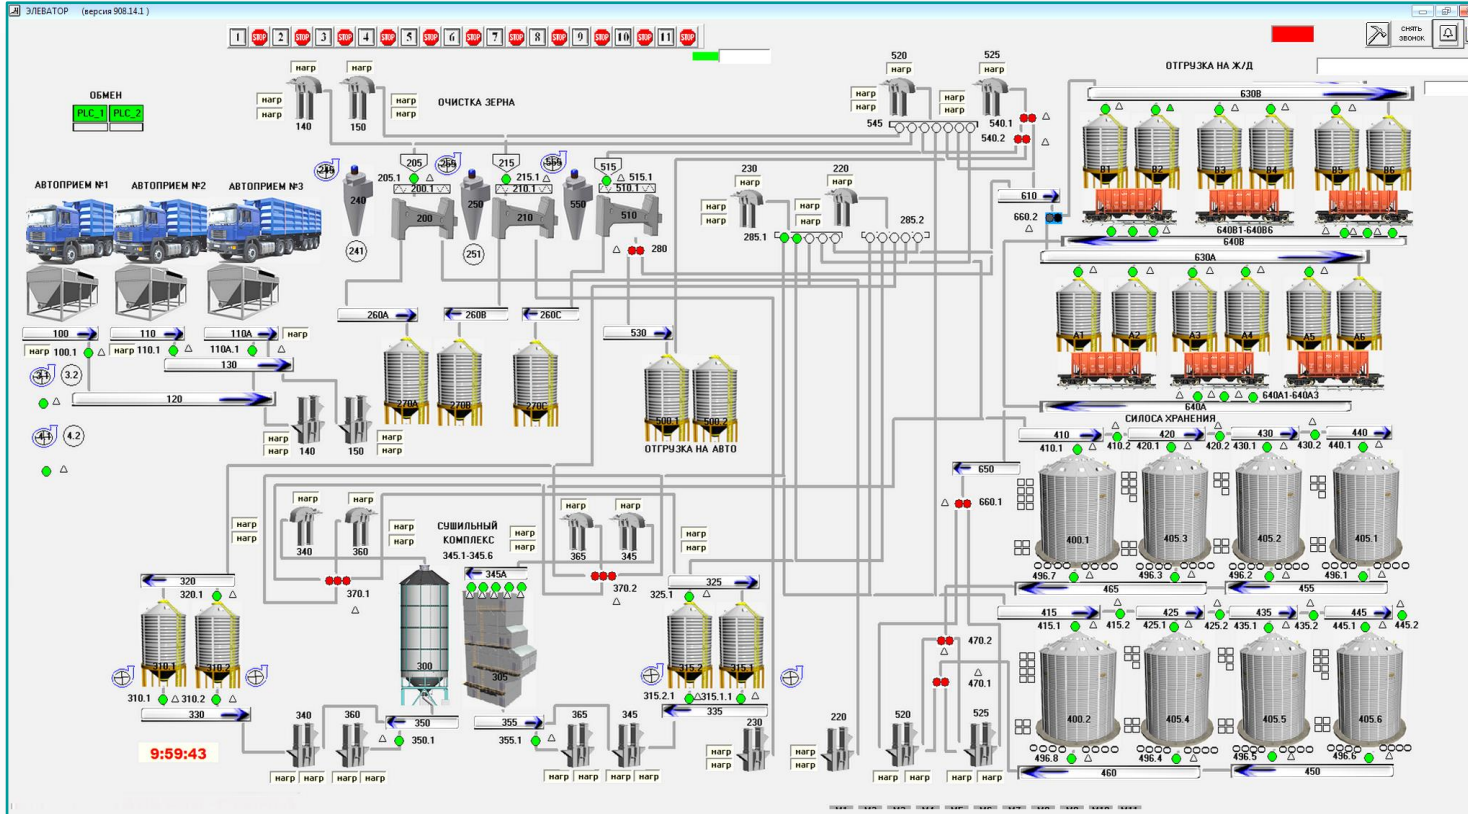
ЭЛЕВАТОР (версия 908.14.1)

1 STOP 2 STOP 3 STOP 4 STOP 5 STOP 6 STOP 7 STOP 8 STOP 9 STOP 10 STOP 11 STOP

снять звонок

ОТГРУЗКА НА Ж/Д

ОБМЕН
PLC_1 PLC_2

нагр нагр нагр нагр
140 150
ОЧИСТКА ЗЕРНА

520 525
нагр нагр
нагр нагр
нагр нагр
545 540.1 540.2

630В
Б1 Б2 Б3 Б4 Б5 Б6
640Б1-640Б6
640Б

АВТОПРИЕМ №1 АВТОПРИЕМ №2 АВТОПРИЕМ №3

245 205 255 215 555 515
205.1 200.1 215.1 210.1 515.1 510.1
240 200 250 210 550 510
241 251
280

230 220
нагр нагр
нагр нагр
нагр нагр
285.1 285.2

610
660.2
630А
А1 А2 А3 А4 А5 А6
640А1-640А3
640А

100 110 110А нагр
нагр 100.1 нагр 110.1 110А.1
130
3.1 3.2
120
4.1 4.2
нагр нагр
нагр нагр
140 150

260А 260В 260С
270А 270В 270С

530
500.1 500.2
ОТГРУЗКА НА АВТО

СИЛОСА ХРАНЕНИЯ
410 420 430 440
410.1 410.2 420.1 420.2 430.1 430.2 440.1
400.1 405.3 405.2 405.1
496.7 496.3 496.2 496.1
465 455

650
660.1

нагр нагр
нагр нагр
340 360
нагр нагр
СУШИЛЬНЫЙ КОМПЛЕКС
345.1-345.6
нагр нагр
нагр нагр
365 345
нагр нагр
370.1
370.2
345А
300 305
320
320.1
310.1 310.2
310.1 310.2
330
325
325.1
315.2 315.1
315.2.1 315.1.1
335

470.2
470.1

415 425 435 445
415.1 415.2 425.1 425.2 435.1 435.2 445.1 445.2
400.2 405.4 405.5 405.6
496.8 496.4 496.5 496.6
460 450

9:59:43

340 360 350 355 365 345 230 220 520 525
350.1 355.1
нагр нагр нагр нагр нагр нагр нагр нагр нагр нагр нагр нагр нагр нагр
нагр нагр